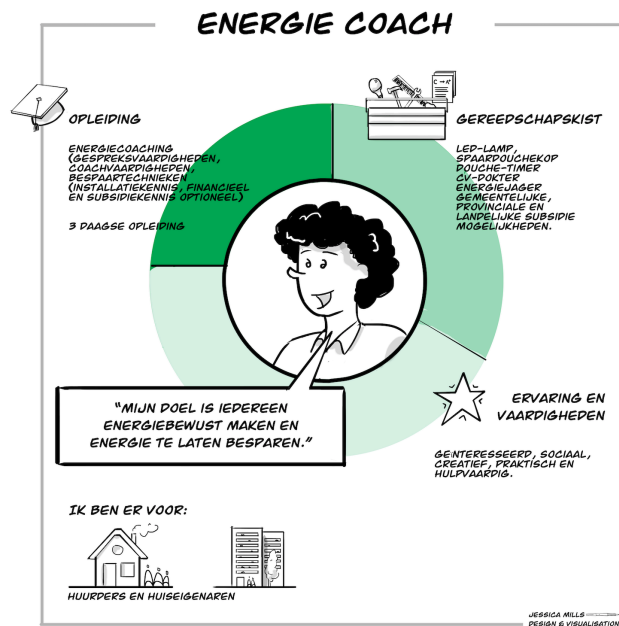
ENERGIE COACH

OPLEIDING

ENERGIECOACHING (GESPREKSVAARDIGHEDEN, COACHVAARDIGHEDEN, BESPAARTECHNIEKEN (INSTALLATIEKENNIS, FINANCIEEL EN SUBSIDIEKENNIS OPTIONEEL)

3 DAAGSE OPLEIDING

GEREEDSCHAPSKIST

LED-LAMP, SPAARDOUCHEKOP DOUCHE-TIMER CV-DOKTER ENERGIEJAGER GEMEENTELIJKE, PROVINCIALE EN LANDELIJKE SUBSIDIE MOGELIJKHEDEN.

"MIJN DOEL IS IEDEREEN ENERGIEBEWUST MAKEN EN ENERGIE TE LATEN BESPAREN."

ERVARING EN VAARDIGHEDEN

GEÏNTERESSEERD, SOCIAAL, CREATIEF, PRAKTISCH EN HULPVAARDIG.

IK BEN ER VOOR:

HUURDERS EN HUISEIGENAREN

JESSICA MILLS
DESIGN & VISUALISATION